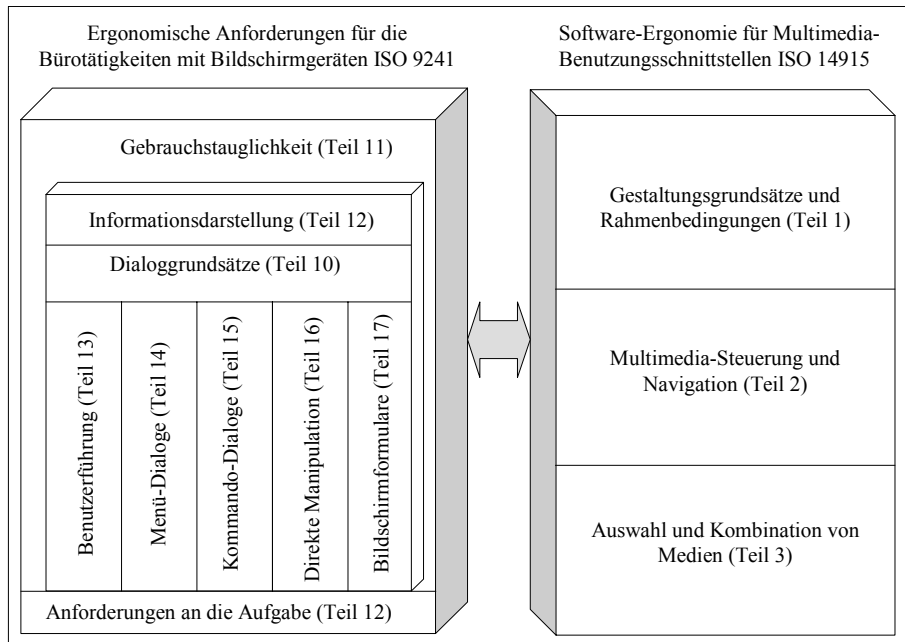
Ergonomische Anforderungen für die Bürotätigkeiten mit Bildschirmgeräten ISO 9241

Gebrauchstauglichkeit (Teil 11)

Informationsdarstellung (Teil 12)

Dialoggrundsätze (Teil 10)

Benutzerführung (Teil 13)

Menü-Dialoge (Teil 14)

Kommando-Dialoge (Teil 15)

Direkte Manipulation (Teil 16)

Bildschirmformulare (Teil 17)

Anforderungen an die Aufgabe (Teil 12)

Software-Ergonomie für Multimedia-Benutzungsschnittstellen ISO 14915

Gestaltungsgrundsätze und Rahmenbedingungen (Teil 1)

Multimedia-Steuerung und Navigation (Teil 2)

Auswahl und Kombination von Medien (Teil 3)